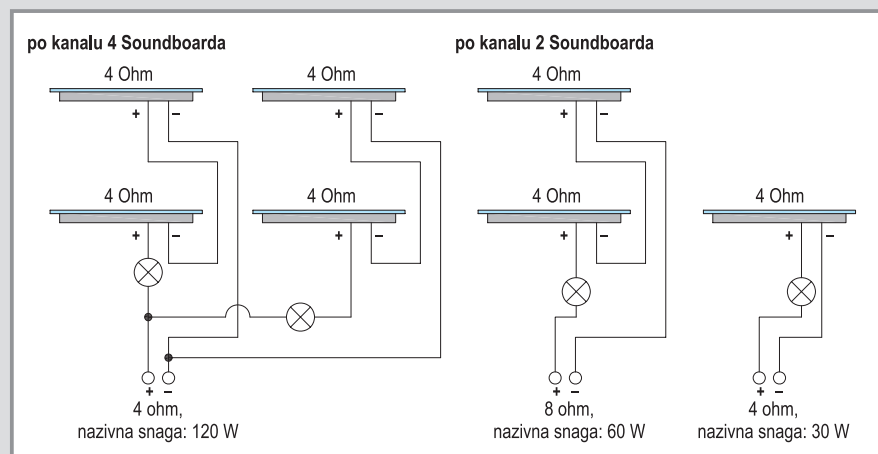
po kanalu 4 Soundboarda

4 Ohm
+ –

4 Ohm
+ –

4 Ohm
+ –

4 Ohm
+ –

+ –
4 ohm,
nazivna snaga: 120 W

po kanalu 2 Soundboarda

4 Ohm
+ –

4 Ohm
+ –

+ –
8 ohm,
nazivna snaga: 60 W

4 Ohm
+ –

+ –
4 ohm,
nazivna snaga: 30 W